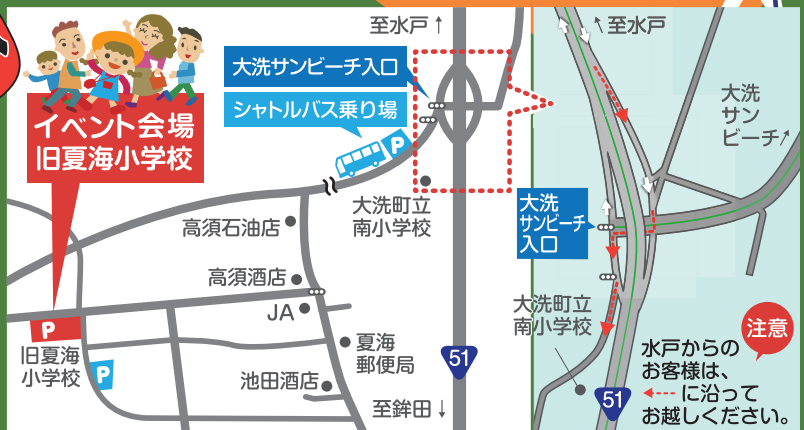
イベント会場
旧夏海小学校

至水戸↑

大洗サンビーチ入口

シャトルバス乗り場

P

大洗町立
南小学校

高須石油店

高須酒店

JA

夏海
郵便局

池田酒店

51

至鉾田↓

P

旧夏海
小学校

P

↑至水戸

大洗
サン
ビーチ

大洗
サンビーチ
入口

大洗町立
南小学校

注意

水戸からの
お客様は、
に沿って
お越しください。

51